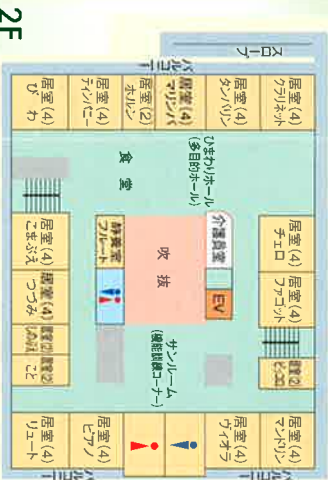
2F

スロープ

居室(4) クラリネット

居室(4) タンバリン

居室(4) マリンバ

居室(2) ホルン

居室(4) ティンパニー

居室(4) びわ

バルコニー

ひまわりホール (多目的ホール)

食堂

介護員室

EV

吹抜

静養室 フルート

居室(4) チェロ

居室(4) ファゴット

居室(2) ピッコロ

サンルーム (機能訓練コーナー)

居室(4) こきゅう

居室(4) つづみ

居室(2) しゃみ

居室(2) こと

居室(4) マンドリン

居室(4) ヴィオラ

居室(4) ピアノ

居室(4) リュート

バルコニー